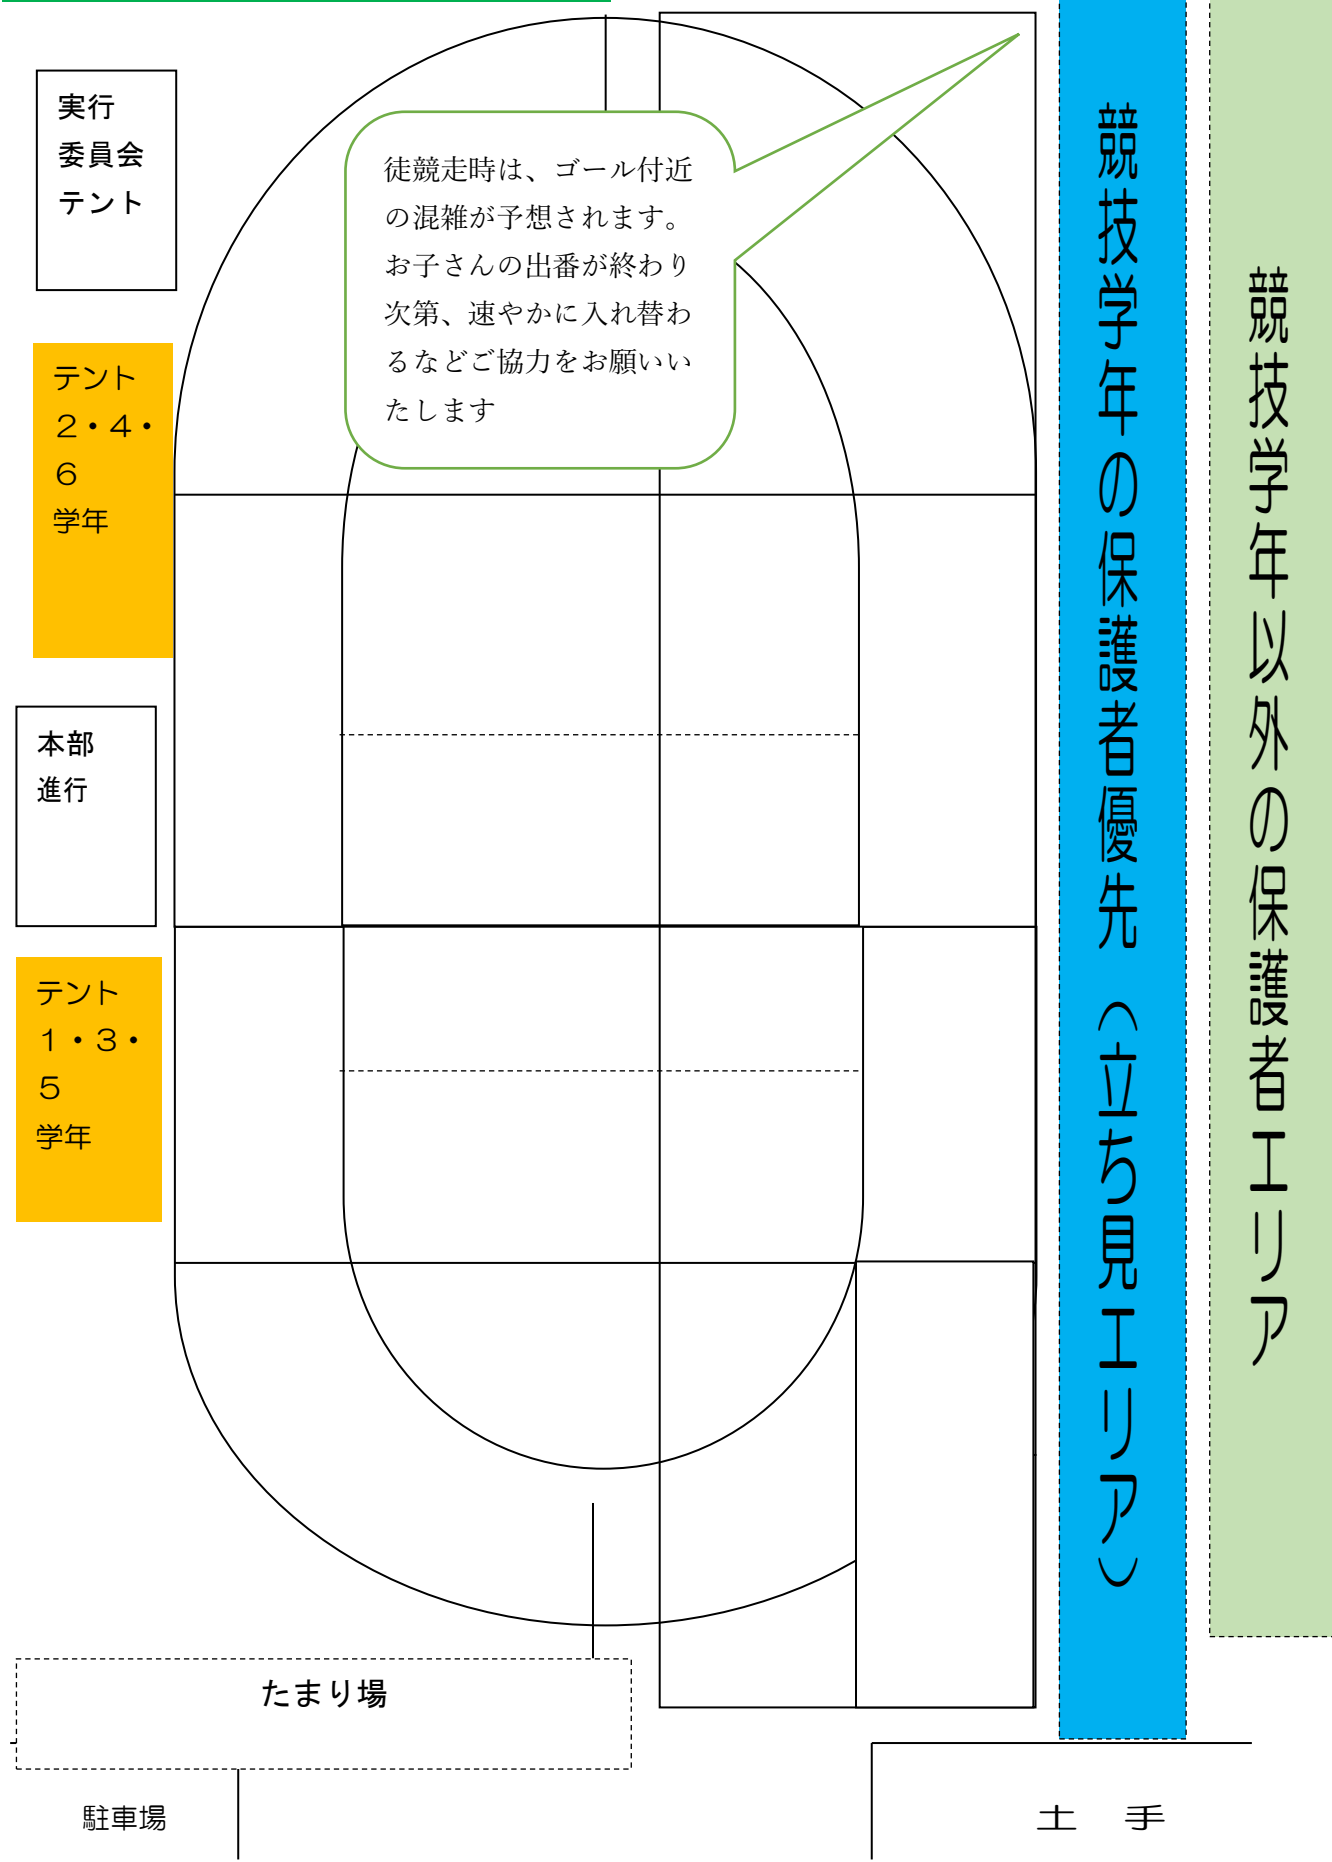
実行
委員会
テント

徒競走時は、ゴール付近の混雑が予想されます。お子さんの出番が終わり次第、速やかに入れ替わるなどご協力をお願いいたします

競技学年の保護者優先（立ち見エリア）

競技学年以外の保護者エリア

テント
２・４・
６
学年

本部
進行

テント
１・３・
５
学年

たまり場

駐車場

土　手